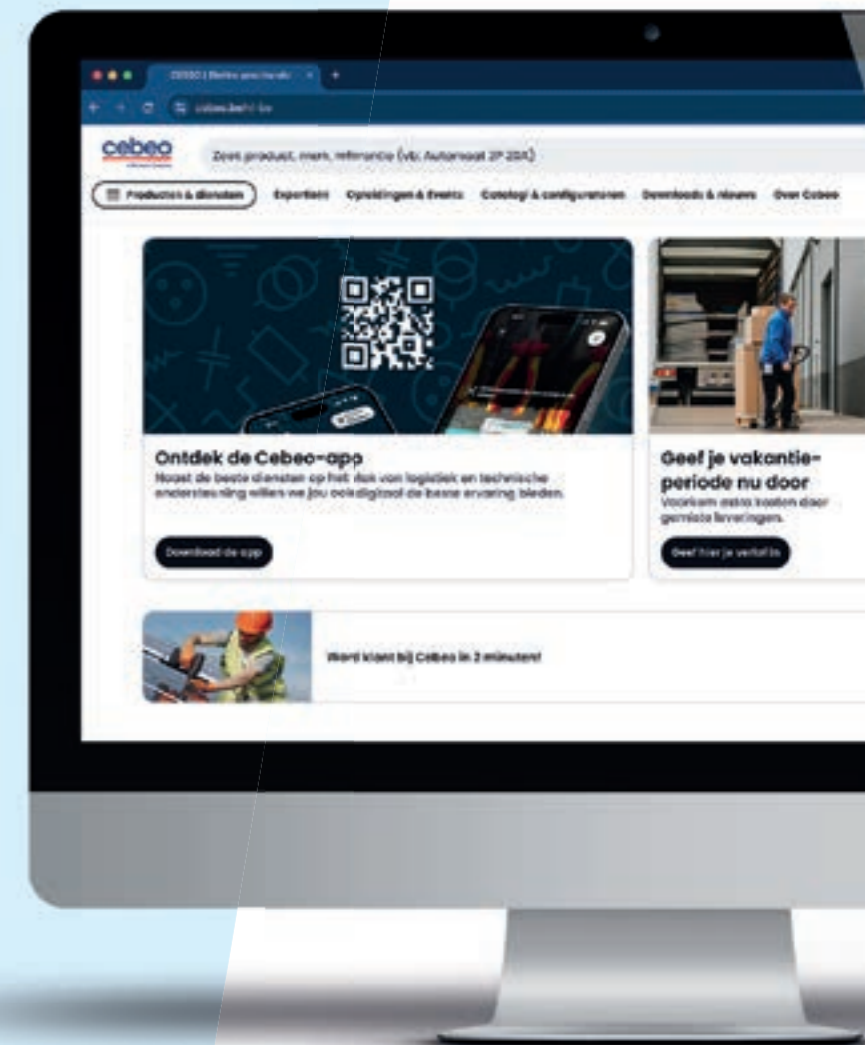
CEBEO | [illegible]

cebeo.be/nl-be

cebeo

Zoek product, merk, referentie (vb. Automaat 2P 20A)

Producten & diensten Expertise Opleidingen & Events Catalogi & configuratoren Downloads & nieuws Over Cebeo

Ontdek de Cebeo-app

Naast de beste diensten op het vlak van logistiek en technische ondersteuning willen we jou ook digitaal de beste ervaring bieden.

Download de app

Geef je vakantieperiode nu door

Voorkom extra kosten door gemiste leveringen.

Geef hier je verlof in

Word klant bij Cebeo in 3 minuten!